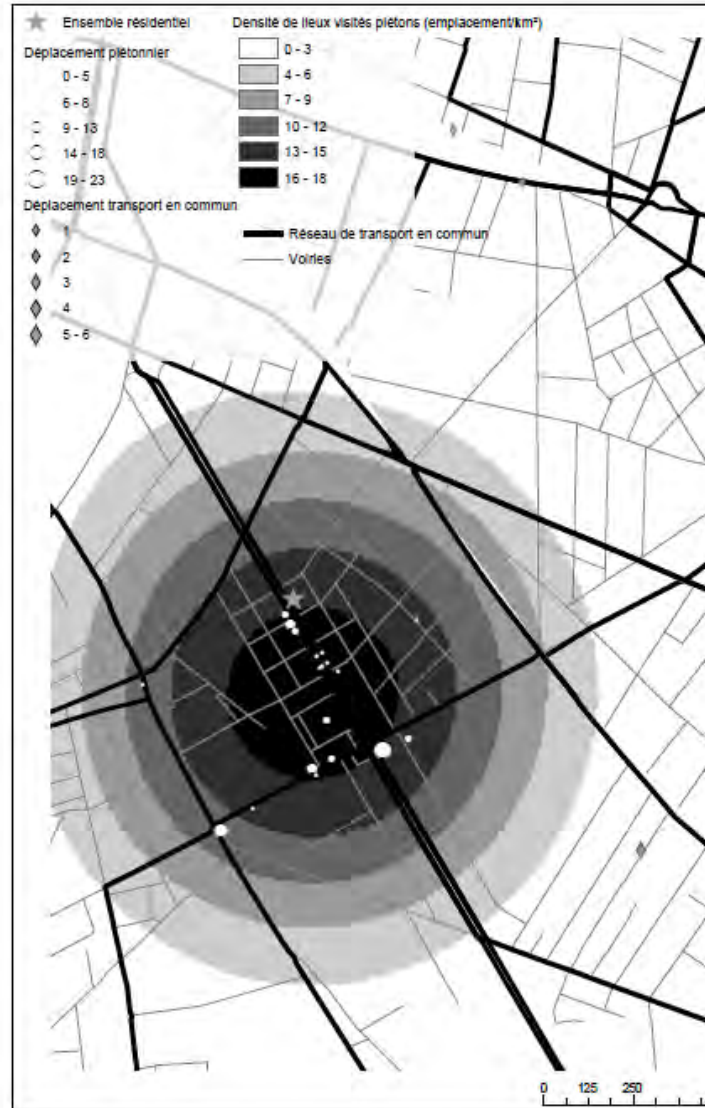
Ensemble résidentiel
Déplacement piétonnier
0 - 5
6 - 8
9 - 13
14 - 18
19 - 23
Déplacement transport en commun
1
2
3
4
5 - 6

Densité de lieux visités piétons (emplacement/km²)
0 - 3
4 - 6
7 - 9
10 - 12
13 - 15
16 - 18

Réseau de transport en commun
Voiries

0 125 250